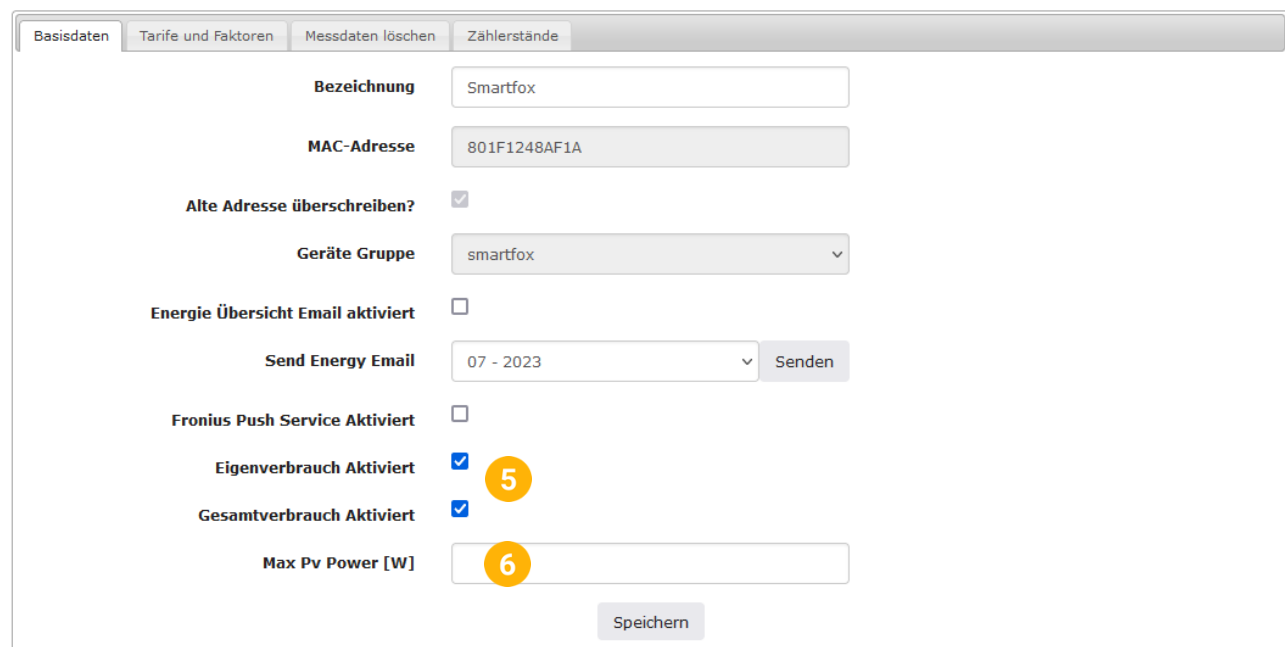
Basisdaten | Tarife und Faktoren | Messdaten löschen | Zählerstände

Bezeichnung Smartfox

MAC-Adresse 801F1248AF1A

Alte Adresse überschreiben?

Geräte Gruppe smartfox

Energie Übersicht Email aktiviert

Send Energy Email 07 - 2023 Senden

Fronius Push Service Aktiviert

Eigenverbrauch Aktiviert 5

Gesamtverbrauch Aktiviert

Max Pv Power [W] 6

Speichern